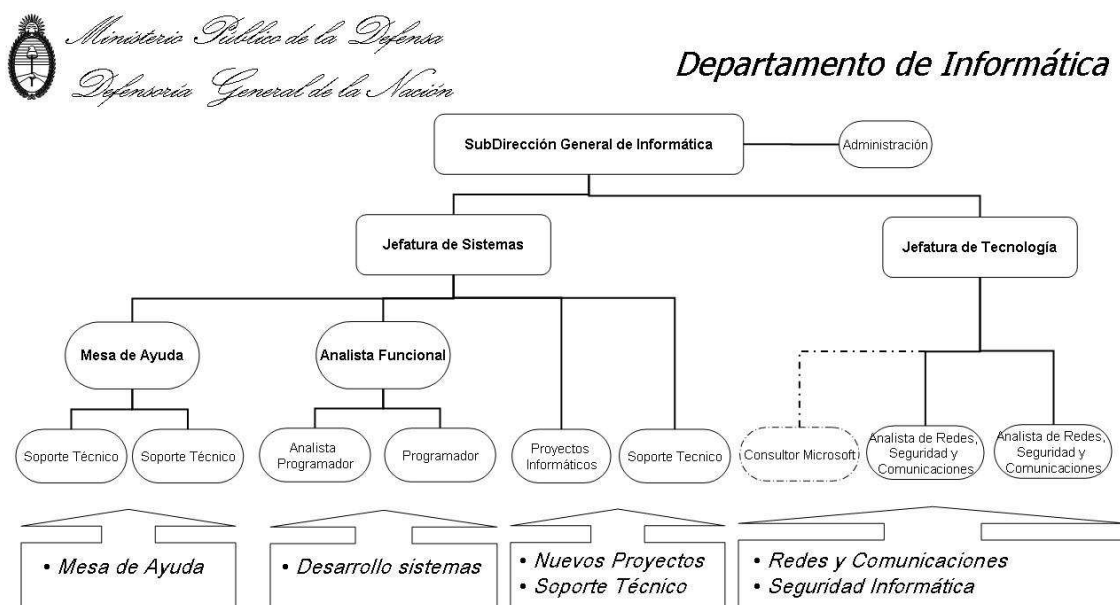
Ministerio Público de la Defensa
Defensoría General de la Nación

Departamento de Informática

SubDirección General de Informática

Administración

Jefatura de Sistemas

Jefatura de Tecnología

Mesa de Ayuda

Analista Funcional

Soporte Técnico

Soporte Técnico

Analista Programador

Programador

Proyectos Informáticos

Soporte Tecnico

Consultor Microsoft

Analista de Redes, Seguridad y Comunicaciones

Analista de Redes, Seguridad y Comunicaciones

• Mesa de Ayuda

• Desarrollo sistemas

• Nuevos Proyectos
• Soporte Técnico

• Redes y Comunicaciones
• Seguridad Informática